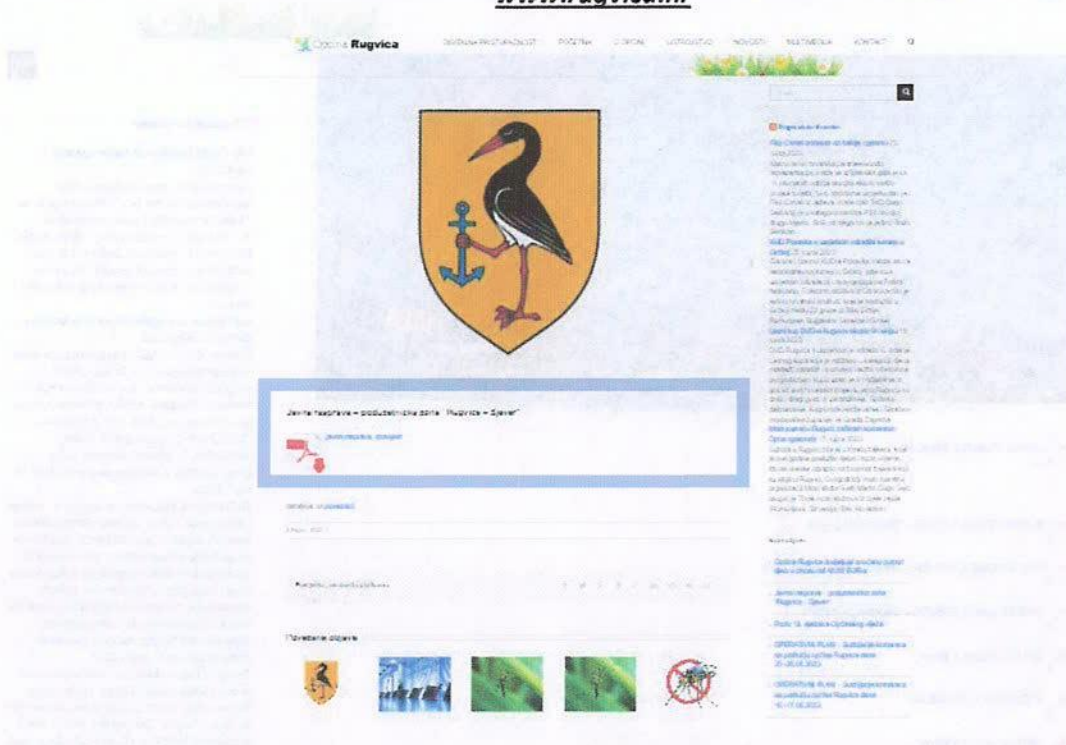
www.rugvica.hr

Općina Rugvica   DIGITALNA PRISTUPAČNOST   POČETNA   O OPĆINI   USTROJSTVO   NOVOSTI   MULTIMEDIJA   KONTAKT

Javna rasprava – poduzetnička zona „Rugvica – Sjever"

Javna rasprava_obavijest

Povezane objave

Općina Rugvica dodijelila sredstva zaštite djece u iznosu od 40.000 EURa

Javna rasprava – poduzetnička zona Rugvica – Sjever

Poziv 14. sjednica Općinskog vijeća

OPERATIVNI PLAN – Suzbijanje komaraca na području općine Rugvica dana 25.-26.05.2023.

OPERATIVNI PLAN – Suzbijanje komaraca na području općine Rugvica dana 16.-17.05.2023.